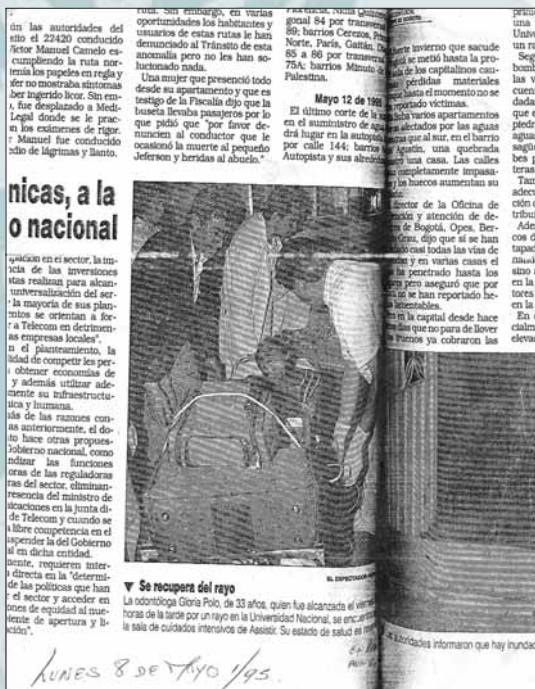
...ún las autoridades del ...sito el 22420 conducido ...íctor Manuel Camelo es... cumpliendo la ruta nor... ...tenía los papeles en regla y ...ifer no mostraba síntomas ...ber ingerido licor. Sin em... ..., fue desplazado a Medi... ...Legal donde se le prac... ...n los exámenes de rigor. ...r Manuel fue conducido ...dio de lágrimas y llanto.

...ruta. Sin embargo, en varias oportunidades los habitantes y usuarios de estas rutas le han denunciado al Tránsito de esta anomalía pero no les han solucionado nada.

Una mujer que presenció todo desde su apartamento y que es testigo de la Fiscalía dijo que la buseta llevaba pasajeros por lo que pidió que "por favor denuncien al conductor que le ocasionó la muerte al pequeño Jeferson y heridas al abuelo."

...Florencia, Nieta Quinta... ...gonal 84 por transve... ...89; barrios Cerezos, ... Norte, París, Gaitán, ... 85 a 86 por transver... 75A: barrios Minuto de... Palestina.

Mayo 12 de 199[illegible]

El último corte de la ... en el suministro de agu... drá lugar en la autopista ... por calle 144; barrio ... Autopista y sus alrede...

...te invierno que sacude ...se metió hasta la pro... ...de los capitalinos cau... ...pérdidas materiales ...hasta el momento no se ...reportado víctimas. ...cha varios apartamentos ...afectados por las aguas ...que al sur, en el barrio ...Agustín, una quebrada ...una casa. Las calles ...completamente impasa... ...los huecos aumentan su...

...director de la Oficina de ...ción y atención de de... ...de Bogotá, Opes, Ber... ...Ceau, dijo que sí se han ...casi todas las vías de ...y en varias casas el ...penetrado hasta los ...pero aseguró que por ...se han reportado he... ...lamentables. ...en la capital desde hace ...que no para de llover ...ya cobraron las

...nicas, a la ...o nacional

...ipación en el sector, la im... ...cia de las inversiones ...stas realizan para alcan... ...universalización del ser... ...la mayoría de sus plan... ...os se orientan a for... ...r a Telecom en detrimen... ...as empresas locales". ...el planteamiento, la ...idad de competir les per... ...obtener economías de ...y además utilizar ade... ...ente su infraestructu... ...y humana. ...ás de las razones con... ...as anteriormente, el do... ...to hace otras propues... ...bierno nacional, como ...ndizar las funciones ...ras de las reguladoras ...ras del sector, eliminan... ...resencia del ministro de ...icaciones en la junta di... ...de Telecom y cuando se ...libre competencia en el ...spender la del Gobierno ...al en dicha entidad. ...nente, requieren inter... ...directa en la "determi... ...de las políticas que han ...el sector y acceder en ...ones de equidad al nue... ...ente de apertura y li... ...ción".

▼ Se recupera del rayo
La odontóloga Gloria Polo, de 33 años, quien fue alcanzada el ver... horas de la tarde por un rayo en la Universidad Nacional, se encu... la sala de cuidados intensivos de Assistir. Su estado de salud el...

EL ESPECTADOR

...autoridades informaron que hay inunda...

...princ... una ... Univ... un ra... Seg... bomb... las v... cuen... dada... que e... piedr... agua... sagüe... bes p... teras... Tan... adecu... ción d... tribut... Ade... cos d... tapac... nada... sino ... en la ... tores ... en la ... En ... cialm... elevad...

Lunes 8 de Mayo 1/95.